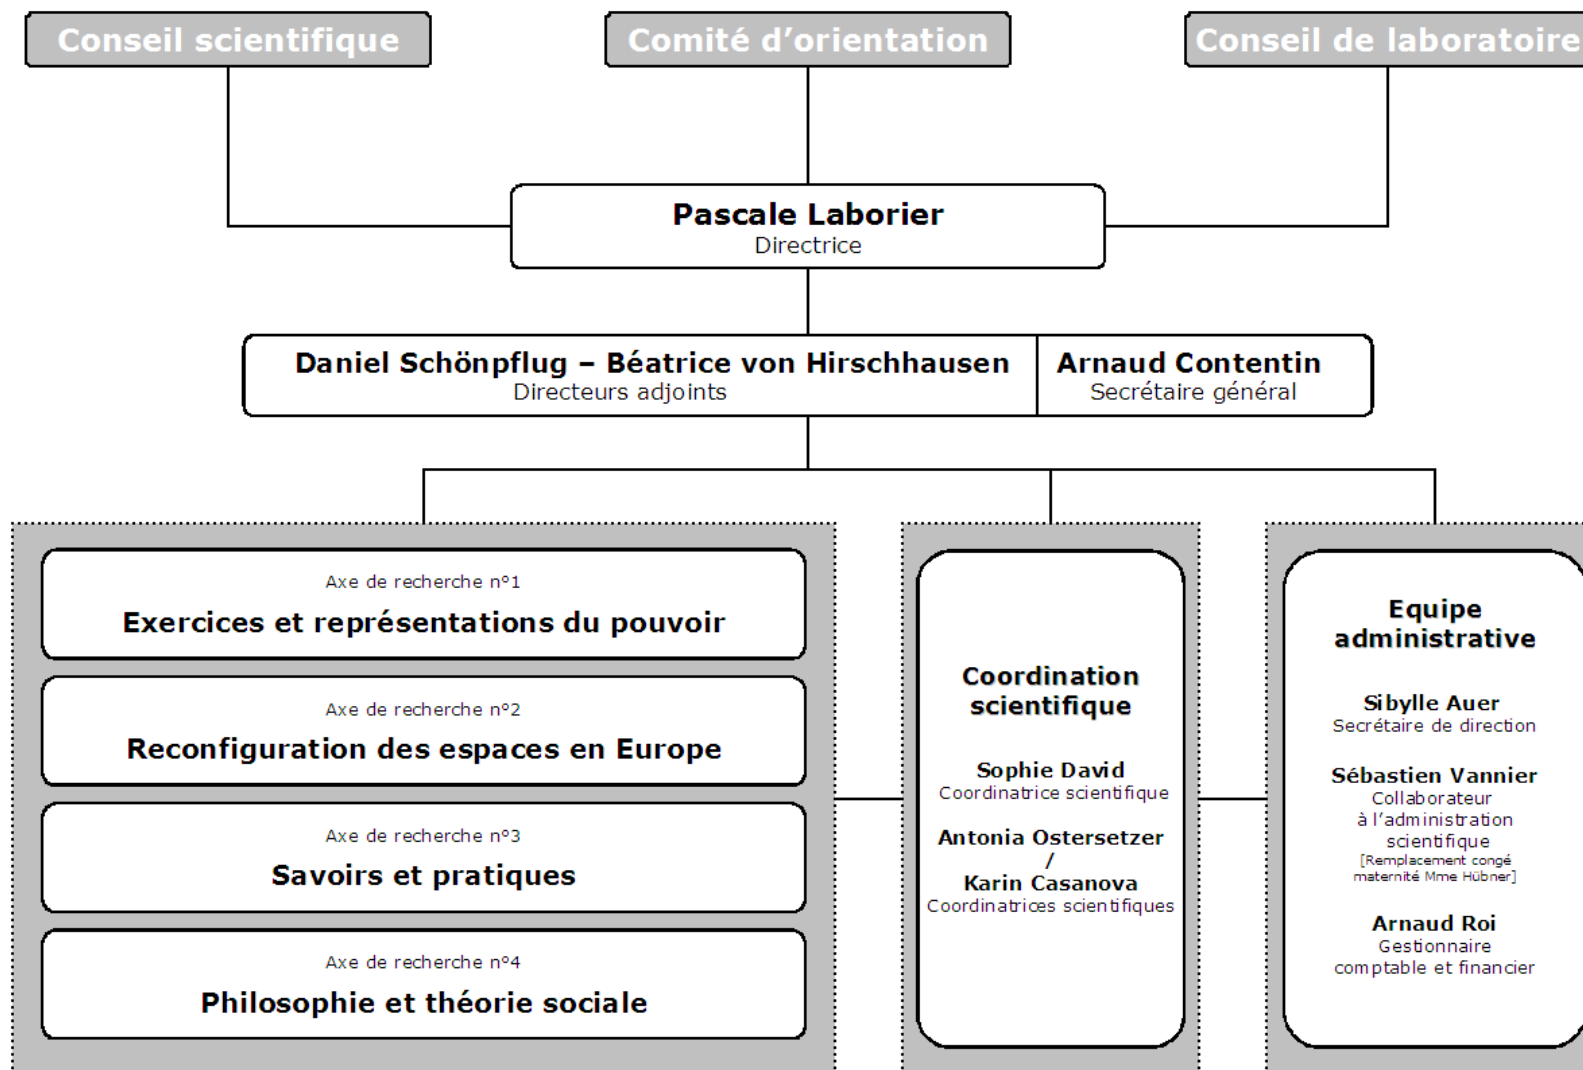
Conseil scientifique

Comité d'orientation

Conseil de laboratoire

Pascale Laborier
Directrice

Daniel Schönpflug – Béatrice von Hirschhausen
Directeurs adjoints

Arnaud Contentin
Secrétaire général

Axe de recherche n°1
Exercices et représentations du pouvoir

Axe de recherche n°2
Reconfiguration des espaces en Europe

Axe de recherche n°3
Savoirs et pratiques

Axe de recherche n°4
Philosophie et théorie sociale

Coordination scientifique

Sophie David
Coordinatrice scientifique

Antonia Ostersetzer
/
Karin Casanova
Coordinatrices scientifiques

Equipe administrative

Sibylle Auer
Secrétaire de direction

Sébastien Vannier
Collaborateur à l'administration scientifique
[Remplacement congé maternité Mme Hübner]

Arnaud Roi
Gestionnaire comptable et financier